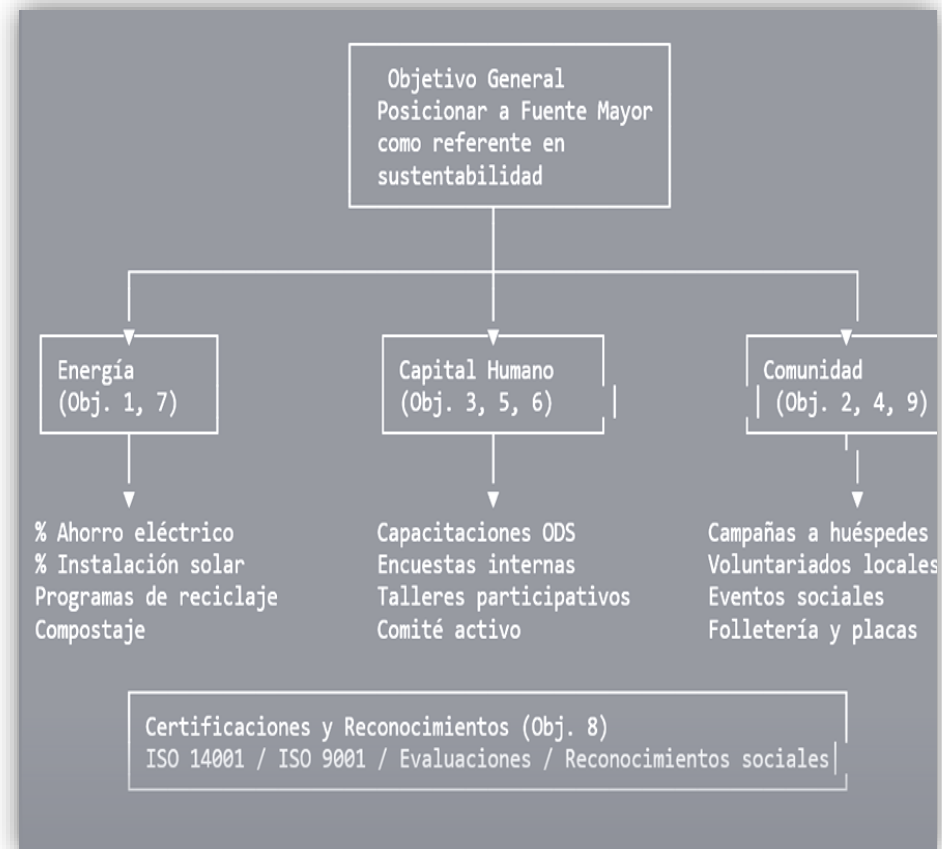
Objetivo General
Posicionar a Fuente Mayor como referente en sustentabilidad

Energía
(Obj. 1, 7)

Capital Humano
(Obj. 3, 5, 6)

Comunidad
(Obj. 2, 4, 9)

% Ahorro eléctrico
% Instalación solar
Programas de reciclaje
Compostaje

Capacitaciones ODS
Encuestas internas
Talleres participativos
Comité activo

Campañas a huéspedes
Voluntariados locales
Eventos sociales
Folletería y placas

Certificaciones y Reconocimientos (Obj. 8)
ISO 14001 / ISO 9001 / Evaluaciones / Reconocimientos sociales